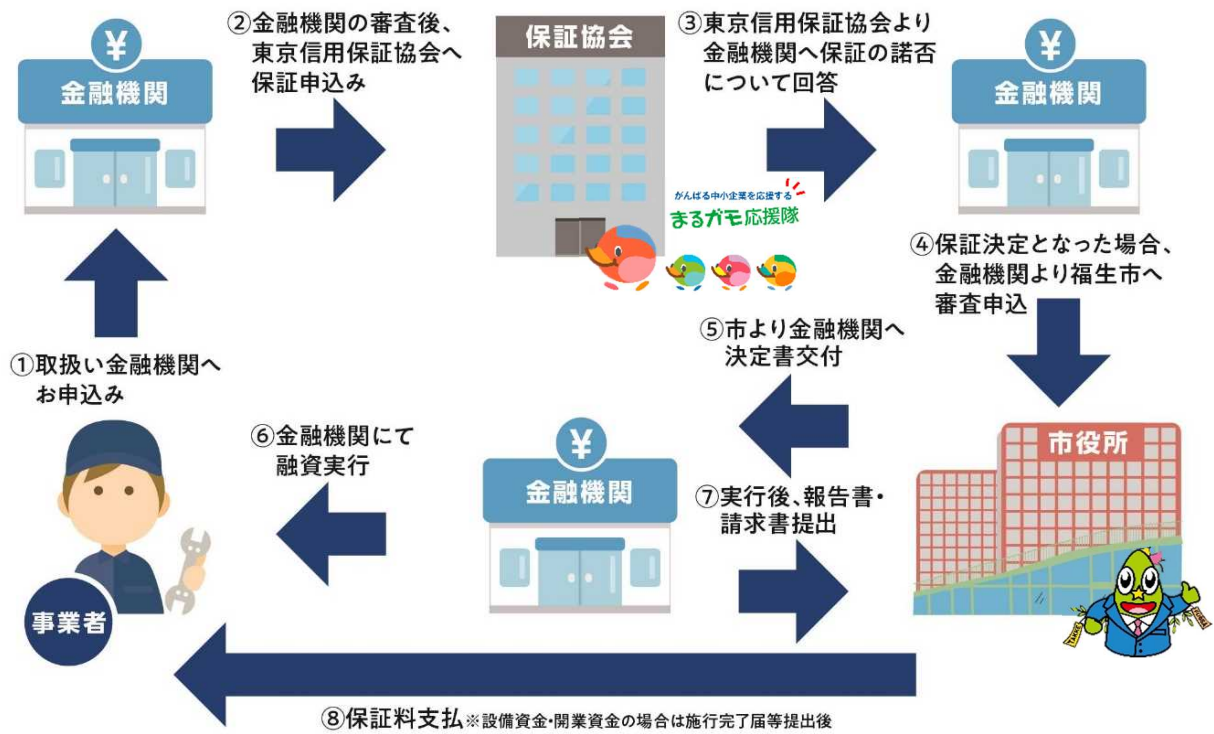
¥
金融機関

②金融機関の審査後、東京信用保証協会へ保証申込み

保証協会

がんばる中小企業を応援する
まるガモ応援隊

③東京信用保証協会より金融機関へ保証の諾否について回答

¥
金融機関

①取扱い金融機関へお申込み

④保証決定となった場合、金融機関より福生市へ審査申込

⑤市より金融機関へ決定書交付

⑥金融機関にて融資実行

¥
金融機関

⑦実行後、報告書・請求書提出

市役所

事業者

⑧保証料支払※設備資金・開業資金の場合は施行完了届等提出後